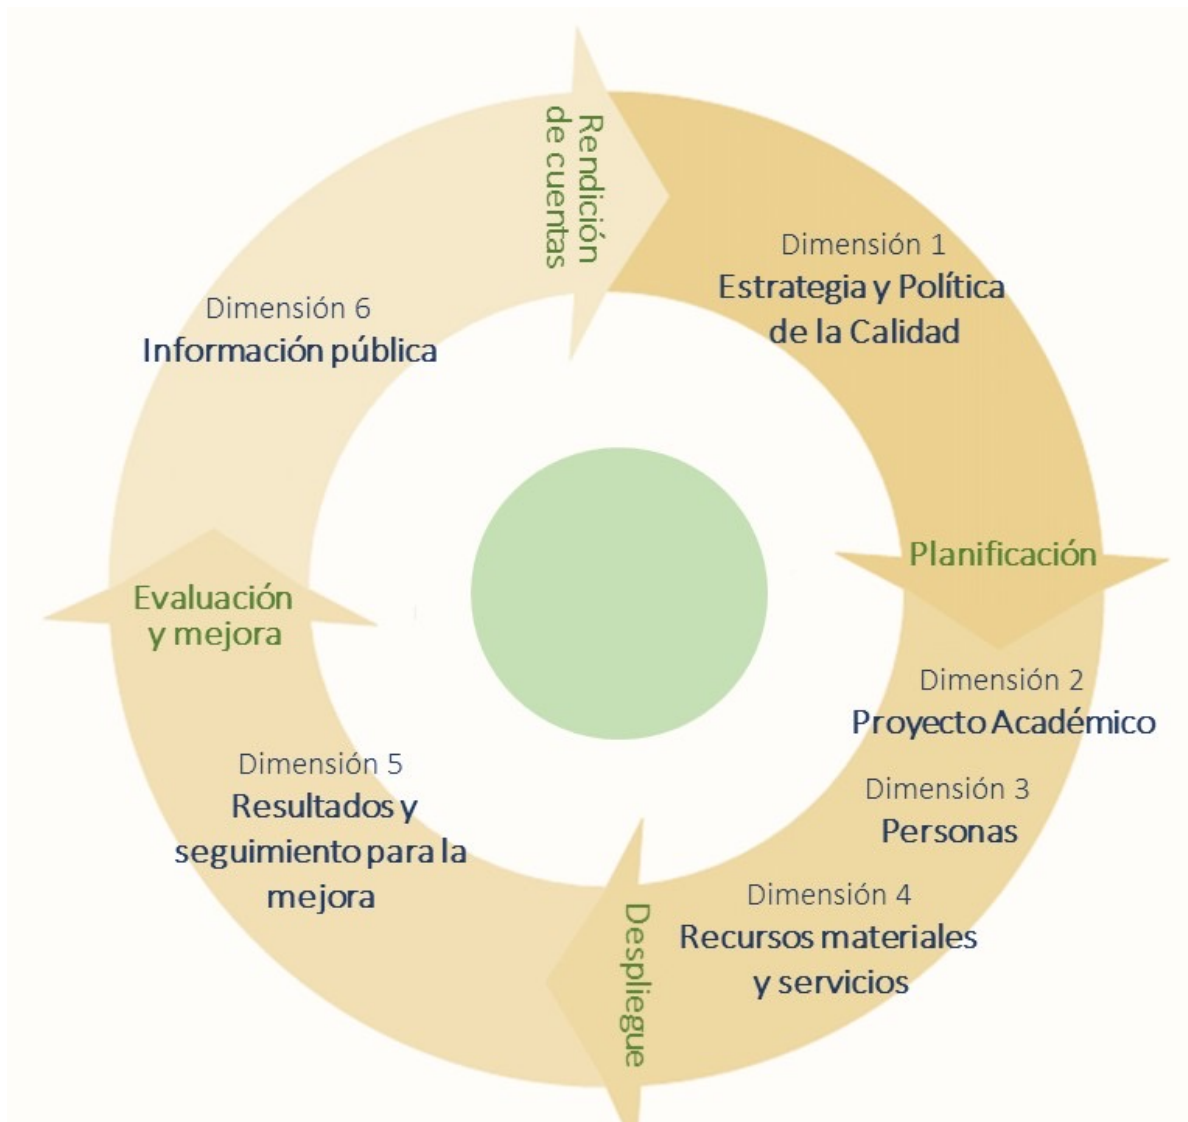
Rendición de cuentas

Dimensión 1
Estrategia y Política de la Calidad

Planificación

Dimensión 2
Proyecto Académico

Dimensión 3
Personas

Dimensión 4
Recursos materiales y servicios

Despliegue

Dimensión 5
Resultados y seguimiento para la mejora

Evaluación y mejora

Dimensión 6
Información pública